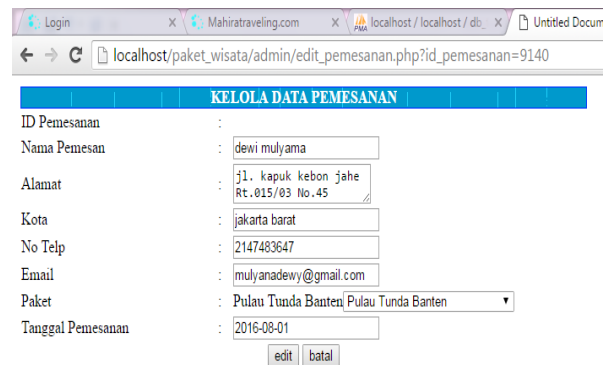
Login ×
Mahiratraveling.com ×
localhost / localhost / db_ ×
Untitled Docum

localhost/paket_wisata/admin/edit_pemesanan.php?id_pemesanan=9140

KELOLA DATA PEMESANAN

| | | |
|---|---|---|
| ID Pemesanan | : | |
| Nama Pemesan | : | dewi mulyama |
| Alamat | : | jl. kapuk kebon jahe Rt.015/03 No.45 |
| Kota | : | jakarta barat |
| No Telp | : | 2147483647 |
| Email | : | mulyanadewy@gmail.com |
| Paket | : | Pulau Tunda Banten Pulau Tunda Banten |
| Tanggal Pemesanan | : | 2016-08-01 |

edit batal